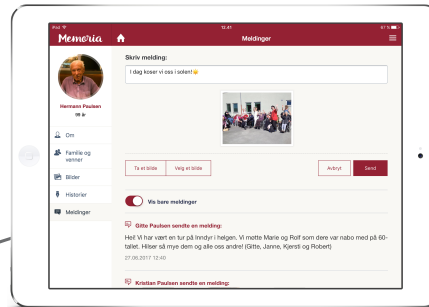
iPad
12:41
87 %
Memoria
Meldinger
Hermann Paulsen
99 år
Om
Familie og venner
Bilder
Historier
Meldinger
Skriv melding:
I dag koser vi oss i solen!
Ta et bilde
Velg et bilde
Avbryt
Send
Vis bare meldinger
Gitte Paulsen sendte en melding:
Hei! Vi har vært en tur på Inndyr i helgen. Vi møtte Marie og Rolf som dere var nabo med på 60-tallet. Hilser så mye dem og alle oss andre! (Gitte, Janne, Kjersti og Robert)
27.06.2017 12:40
Kristian Paulsen sendte en melding: